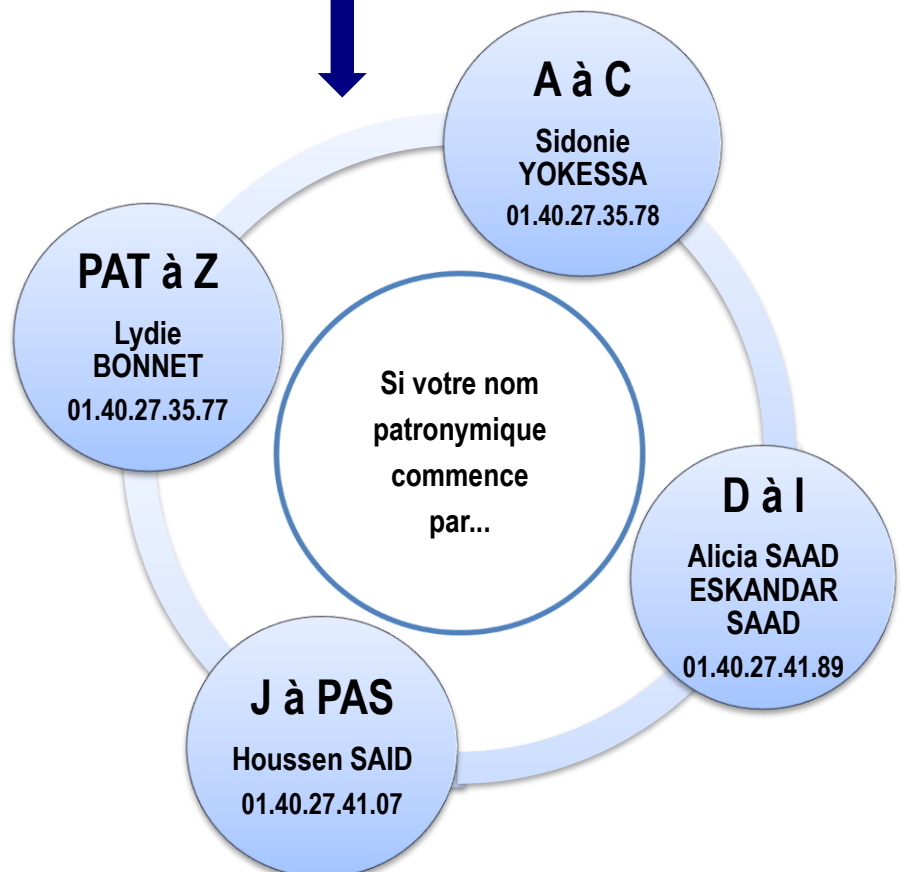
Si votre nom patronymique commence par...

A à C
Sidonie YOKESSA
01.40.27.35.78

D à I
Alicia SAAD ESKANDAR SAAD
01.40.27.41.89

J à PAS
Houssen SAID
01.40.27.41.07

PAT à Z
Lydie BONNET
01.40.27.35.77